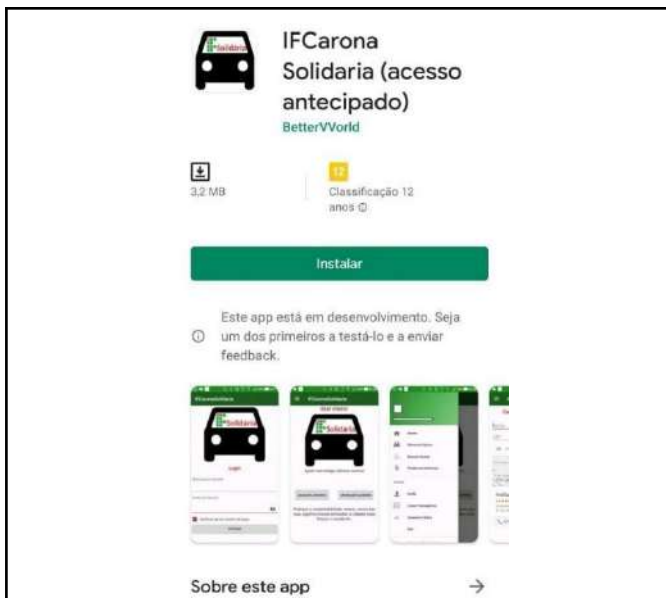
Solidaria

IFCarona Solidaria (acesso antecipado)

BetterVVorld

3,2 MB

12

Classificação 12 anos ⓘ

Instalar

ⓘ Este app está em desenvolvimento. Seja um dos primeiros a testá-lo e a enviar feedback.

IFCaronaSolidaria

Solidaria

Login

IFCaronaSolidaria

Solidaria

Seja Bem vindo

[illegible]

Sobre este app

→